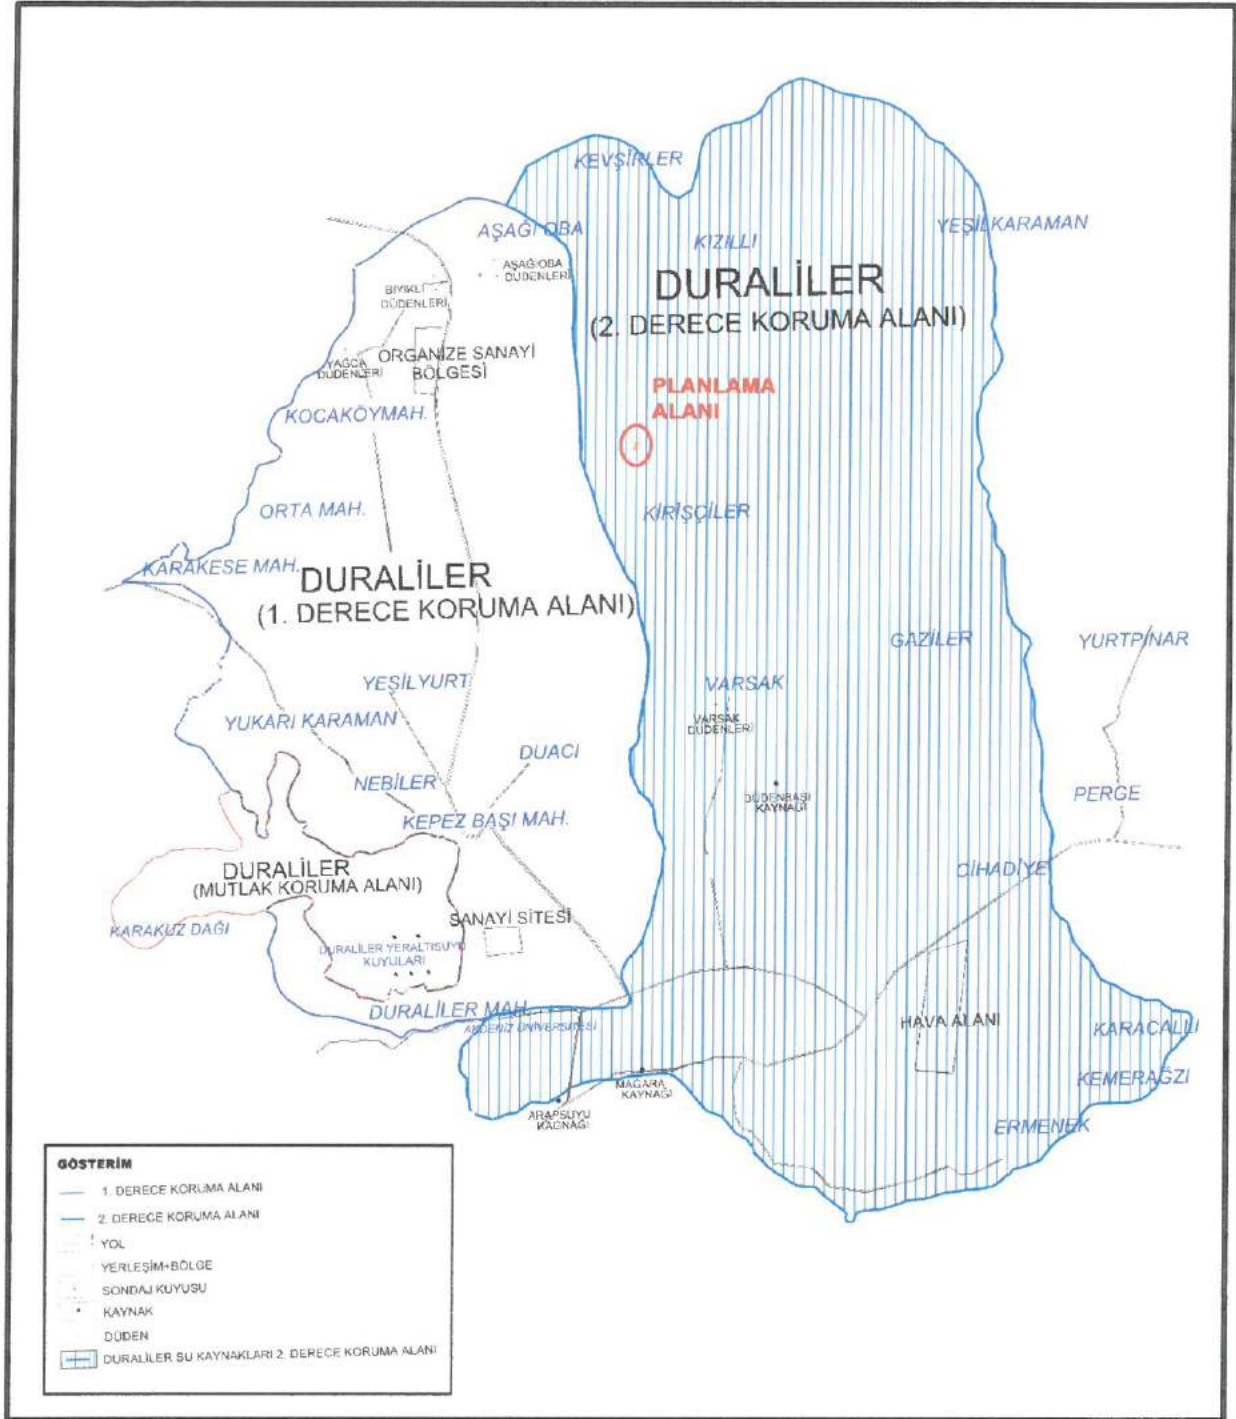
KEVŞİRLER
AŞAĞIOBA
KIZILLI
YEŞİLKARAMAN
AŞAĞIOBA DÜDENLERİ
BIYIKLI DÜDENLERİ
DURALİLER
(2. DERECE KORUMA ALANI)
YAĞCA DÜDENLERİ
ORGANİZE SANAYİ BÖLGESİ
PLANLAMA ALANI
KOCAKÖYMAH.
KİRİŞÇİLER
ORTA MAH.
KARAKESE MAH.
DURALİLER
(1. DERECE KORUMA ALANI)
GAZİLER
YURTPINAR
VARSAK
YEŞİLYURT
VARSAK DÜDENLERİ
YUKARI KARAMAN
DUACI
NEBİLER
DÜDENBAŞI KAYNAĞI
PERGE
KEPEZ BAŞI MAH.
CİHADİYE
DURALİLER
(MUTLAK KORUMA ALANI)
SANAYİ SİTESİ
KARAKUZ DAĞI
DURALİLER YERALTISUYU KUYULARI
DURALİLER MAH.
AKDENİZ ÜNİVERSİTESİ
HAVA ALANI
KARACALLI
KEMERAĞZI
MAĞARA KAYNAĞI
ARAPSUYU KAYNAĞI
ERMENEK

GÖSTERİM
1. DERECE KORUMA ALANI
2. DERECE KORUMA ALANI
YOL
YERLEŞİM+BÖLGE
SONDAJ KUYUSU
KAYNAK
DÜDEN
DURALİLER SU KAYNAKLARI 2. DERECE KORUMA ALANI